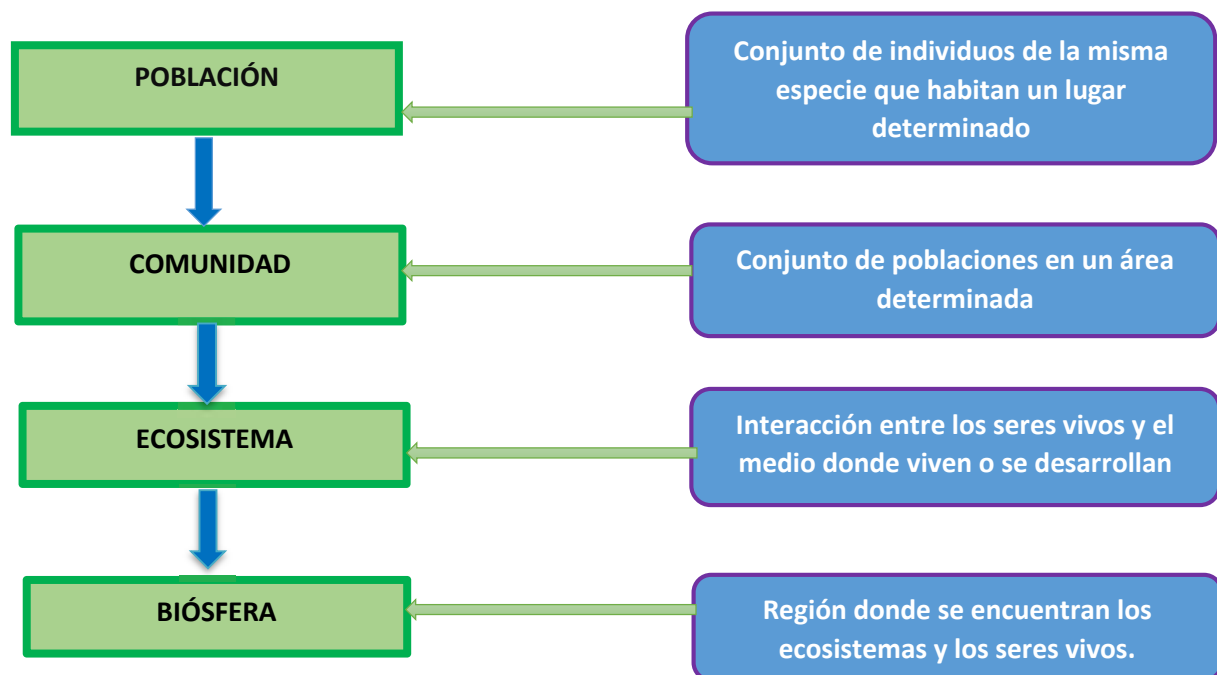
POBLACIÓN

Conjunto de individuos de la misma especie que habitan un lugar determinado

COMUNIDAD

Conjunto de poblaciones en un área determinada

ECOSISTEMA

Interacción entre los seres vivos y el medio donde viven o se desarrollan

BIÓSFERA

Región donde se encuentran los ecosistemas y los seres vivos.